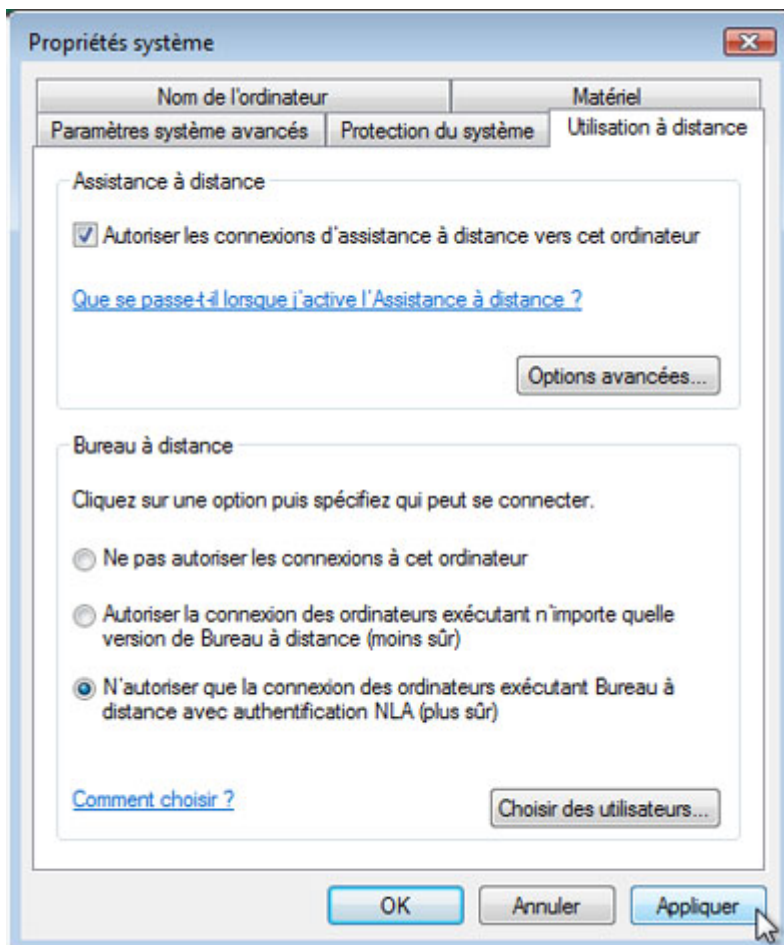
Propriétés système

Nom de l'ordinateur
Matériel
Paramètres système avancés
Protection du système
Utilisation à distance

Assistance à distance

Autoriser les connexions d'assistance à distance vers cet ordinateur

Que se passe-t-il lorsque j'active l'Assistance à distance ?

Options avancées...

Bureau à distance

Cliquez sur une option puis spécifiez qui peut se connecter.

Ne pas autoriser les connexions à cet ordinateur

Autoriser la connexion des ordinateurs exécutant n'importe quelle version de Bureau à distance (moins sûr)

N'autoriser que la connexion des ordinateurs exécutant Bureau à distance avec authentification NLA (plus sûr)

Comment choisir ?

Choisir des utilisateurs...

OK
Annuler
Appliquer